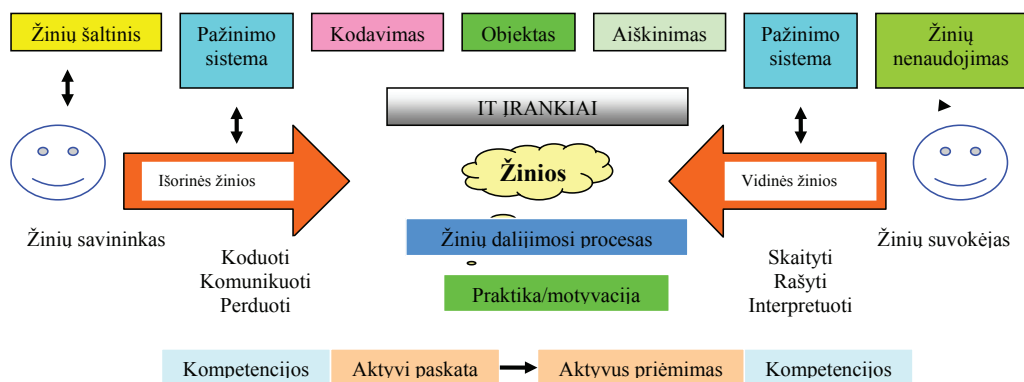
Žinių šaltinis

Pažinimo sistema

Kodavimas

Objektas

Aiškinimas

Pažinimo sistema

Žinių nenaudojimas

IT ĮRANKIAI

Išorinės žinios

Žinios

Vidinės žinios

Žinių savininkas

Koduoti
Komunikuoti
Perduoti

Žinių dalijimosi procesas

Praktika/motyvacija

Skaityti
Rašyti
Interpretuoti

Žinių suvokėjas

Kompetencijos

Aktyvi paskata

Aktyvus priėmimas

Kompetencijos